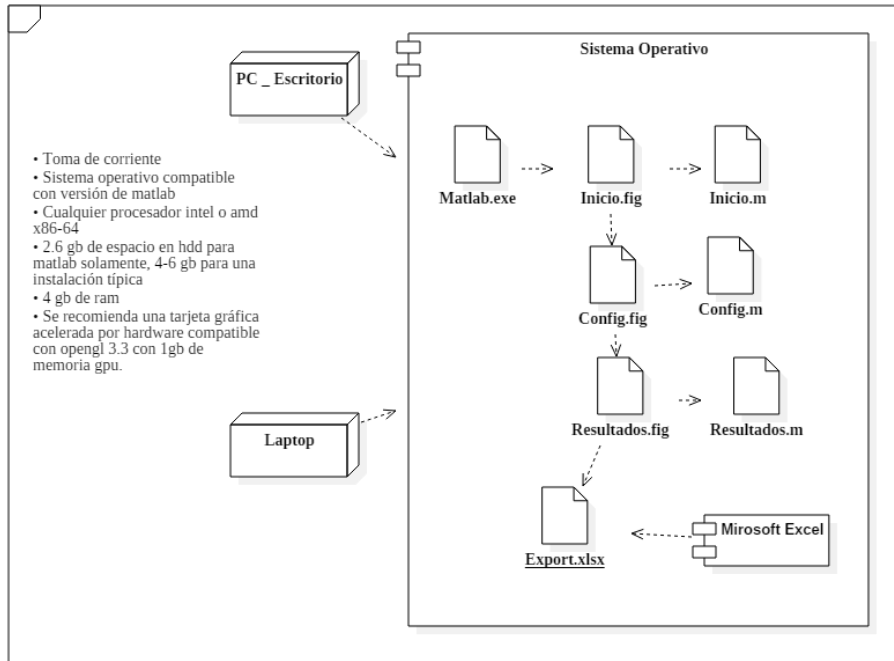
PC _ Escritorio

• Toma de corriente
• Sistema operativo compatible con versión de matlab
• Cualquier procesador intel o amd x86-64
• 2.6 gb de espacio en hdd para matlab solamente, 4-6 gb para una instalación típica
• 4 gb de ram
• Se recomienda una tarjeta gráfica acelerada por hardware compatible con opengl 3.3 con 1gb de memoria gpu.

Laptop

Sistema Operativo

Matlab.exe

Inicio.fig

Inicio.m

Config.fig

Config.m

Resultados.fig

Resultados.m

Export.xlsx

Mirosoft Excel